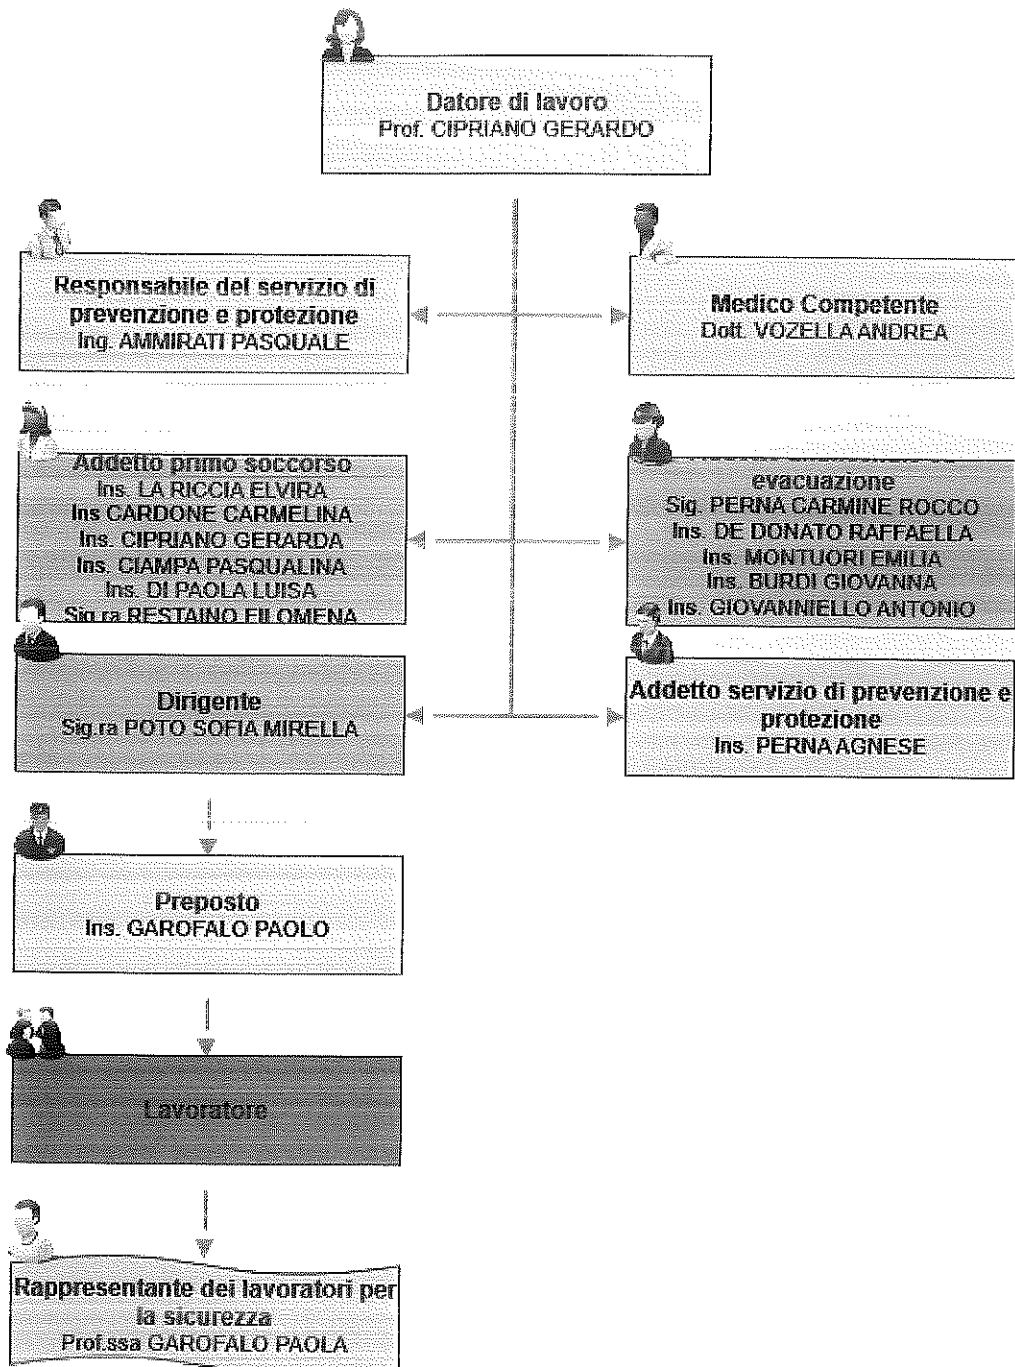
Datore di lavoro
Prof. CIPRIANO GERARDO

Responsabile del servizio di prevenzione e protezione
Ing. AMMIRATI PASQUALE

Medico Competente
Dott. VOZELLA ANDREA

Addetto primo soccorso
Ins. LA RICCIA ELVIRA
Ins CARDONE CARMELINA
Ins. CIPRIANO GERARDA
Ins. CIAMPA PASQUALINA
Ins. DI PAOLA LUISA
Sig.ra RESTAINO FILOMENA

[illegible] evacuazione
Sig. PERNA CARMINE ROCCO
Ins. DE DONATO RAFFAELLA
Ins. MONTUORI EMILIA
Ins. BURDI GIOVANNA
Ins. GIOVANNIELLO ANTONIO

Dirigente
Sig.ra POTO SOFIA MIRELLA

Addetto servizio di prevenzione e protezione
Ins. PERNA AGNESE

Preposto
Ins. GAROFALO PAOLO

Lavoratore

Rappresentante dei lavoratori per la sicurezza
Prof.ssa GAROFALO PAOLA